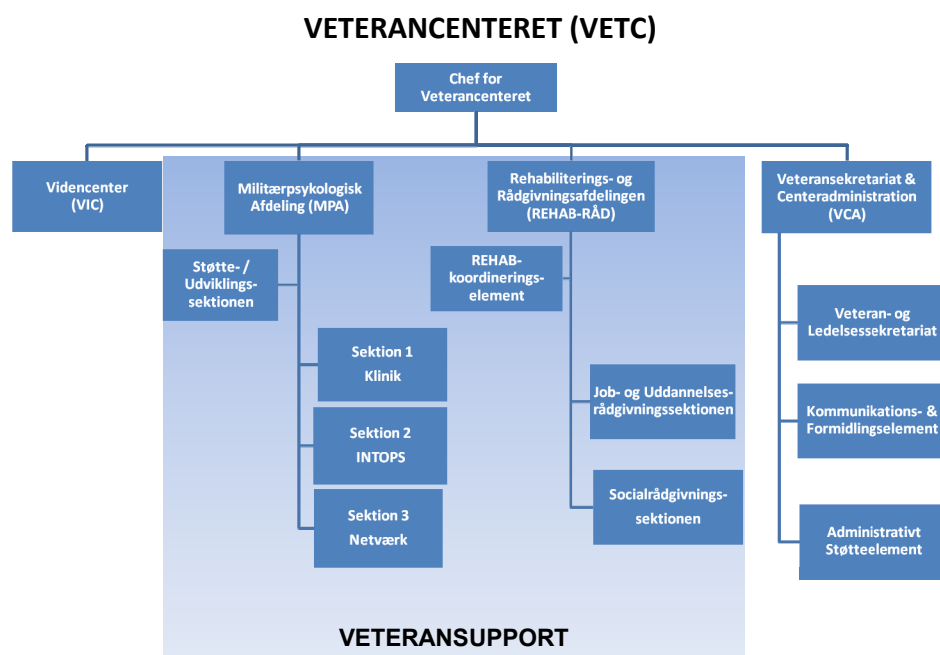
VETERANCENTERET (VETC)

Chef for Veterancenteret

Videncenter (VIC)

Militærpsykologisk Afdeling (MPA)

Støtte- / Udviklingssektionen

Sektion 1 Klinik

Sektion 2 INTOPS

Sektion 3 Netværk

Rehabiliterings- og Rådgivningsafdelingen (REHAB-RÅD)

REHAB-koordineringselement

Job- og Uddannelsesrådgivningssektionen

Socialrådgivningssektionen

Veteransekretariat & Centeradministration (VCA)

Veteran- og Ledelsessekretariat

Kommunikations- & Formidlingselement

Administrativt Støtteelement

VETERANSUPPORT